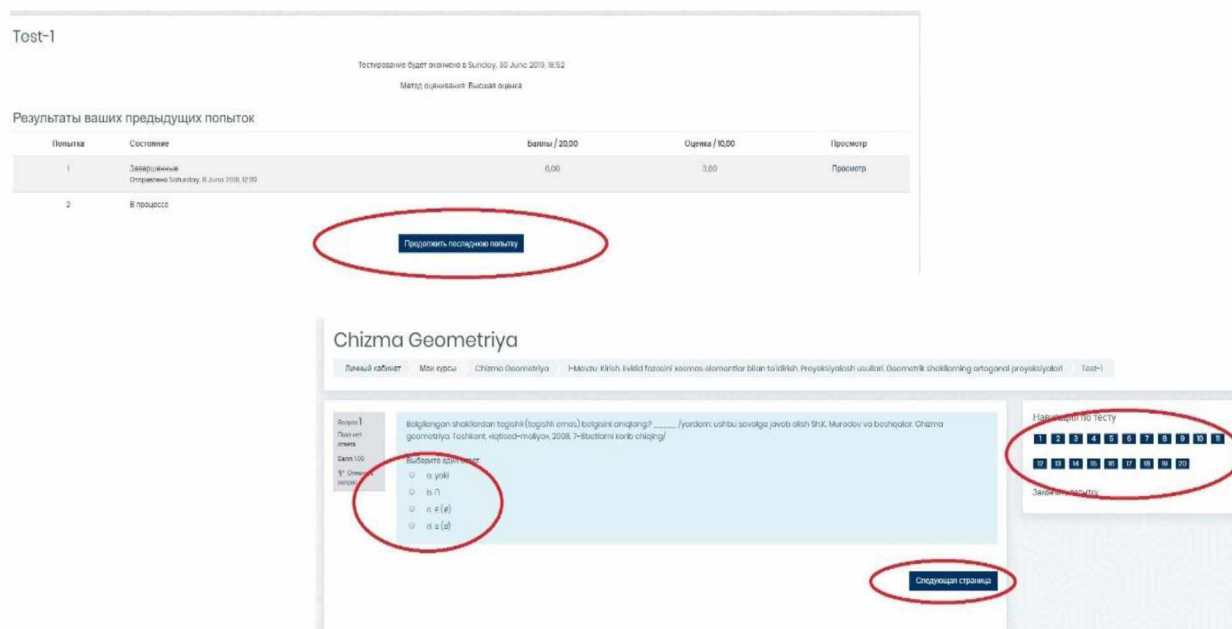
Test-1

Тестирование будет окончено в Sunday, 30 June 2019, 18:52

Метод оценивания: Высшая оценка

Результаты ваших предыдущих попыток

| Попытка | Состояние | Баллы / 20,00 | Оценка / 10,00 | Просмотр |
|---|---|---|---|---|
| 1 | Завершенные Отправлено Saturday, 8 June 2019, 12:30 | 6,00 | 3,00 | Просмотр |
| 2 | В процессе | | | |

Продолжить последнюю попытку

Chizma Geometriya

Личный кабинет | Мои курсы | Chizma Geometriya | I-Mavzu: Kirish. Evklid fazosini xosmas elementlar bilan to'ldirish. Proyeksiyalash usullari. Geometrik shakllarning ortogonal proyeksiyalari | Test-1

Вопрос 1
Пока нет ответа
Балл: 1,00
Отметить вопрос

Belgilangan shakllardan tegishli (tegishli emas) belgisini aniqlang? _____ /yordam: ushbu savolga javob olish Sh.K. Murodov va boshqalar. Chizma geometriya. Toshkent, «Iqtisod-moliya», 2008. 7-8betlarni korib chiqing/

Выберите один ответ:
a. yoki
b. ∩
c. ∈ (∉)
d. ⊂ (⊄)

Следующая страница

Навигация по тесту

1 2 3 4 5 6 7 8 9 10 11
12 13 14 15 16 17 18 19 20

Закончить попытку...